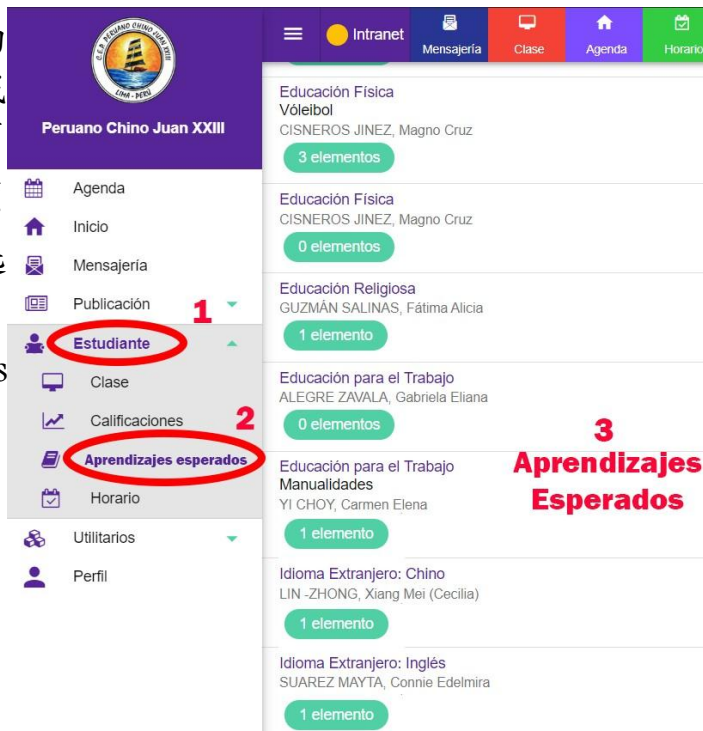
C.E.P. PERUANO CHINO JUAN XXIII
LIMA - PERU

Peruano Chino Juan XXIII

Agenda
Inicio
Mensajería
Publicación
1
Estudiante
Clase
Calificaciones
2
Aprendizajes esperados
Horario
Utilitarios
Perfil

Intranet
Mensajería
Clase
Agenda
Horario

Educación Física
Vóleibol
CISNEROS JINEZ, Magno Cruz
3 elementos

Educación Física
CISNEROS JINEZ, Magno Cruz
0 elementos

Educación Religiosa
GUZMÁN SALINAS, Fátima Alicia
1 elemento

Educación para el Trabajo
ALEGRE ZAVALA, Gabriela Eliana
0 elementos

Educación para el Trabajo
Manualidades
YI CHOY, Carmen Elena
1 elemento

Idioma Extranjero: Chino
LIN -ZHONG, Xiang Mei (Cecilia)
1 elemento

Idioma Extranjero: Inglés
SUAREZ MAYTA, Connie Edelmira
1 elemento

3
Aprendizajes
Esperados